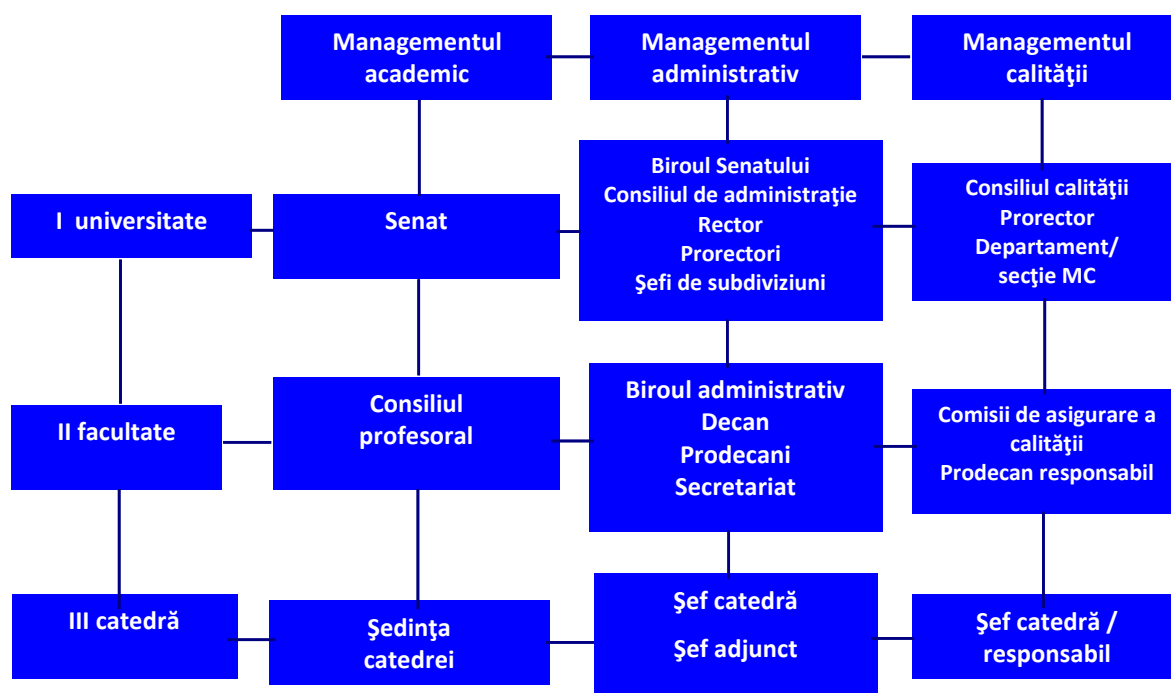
Managementul academic

Managementul administrativ

Managementul calităţii

I universitate

Senat

Biroul Senatului
Consiliul de administraţie
Rector
Prorectori
Şefi de subdiviziuni

Consiliul calităţii
Prorector
Departament/ secţie MC

II facultate

Consiliul profesoral

Biroul administrativ
Decan
Prodecani
Secretariat

Comisii de asigurare a calităţii
Prodecan responsabil

III catedră

Şedinţa catedrei

Şef catedră
Şef adjunct

Şef catedră / responsabil